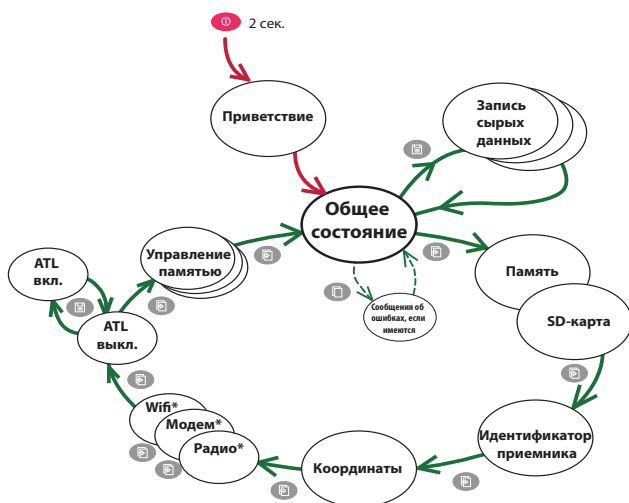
2 сек.

Приветствие

Запись сырых данных

Общее состояние

Управление памятью

ATL вкл.

ATL выкл.

Сообщения об ошибках, если имеются

Память

SD-карта

Идентификатор приемника

Координаты

Wifi*

Модем*

Радио*